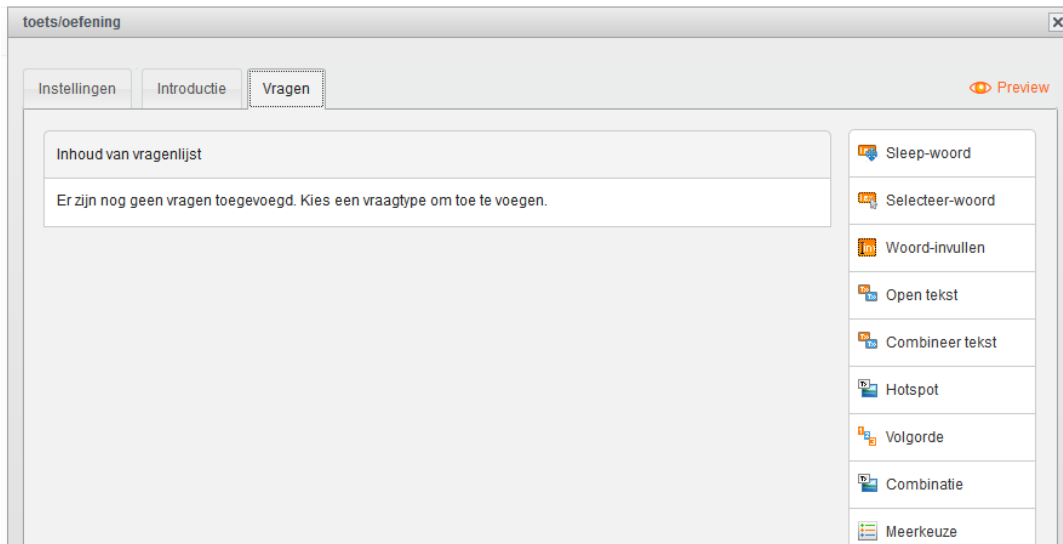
toets/oefening

Instellingen Introductie Vragen

Preview

Inhoud van vragenlijst

Er zijn nog geen vragen toegevoegd. Kies een vraagtype om toe te voegen.

Sleep-woord
Selecteer-woord
Woord-invullen
Open tekst
Combineer tekst
Hotspot
Volgorde
Combinatie
Meerkeuze